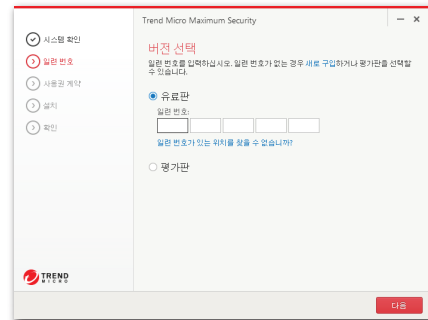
Trend Micro Maximum Security

– ×

시스템 확인

일련 번호

사용권 계약

설치

확인

버전 선택

일련 번호를 입력하십시오. 일련 번호가 없는 경우 새로 구입하거나 평가판을 선택할 수 있습니다.

유료판

일련 번호:

일련 번호가 있는 위치를 찾을 수 없습니까?

평가판

TREND MICRO

다음